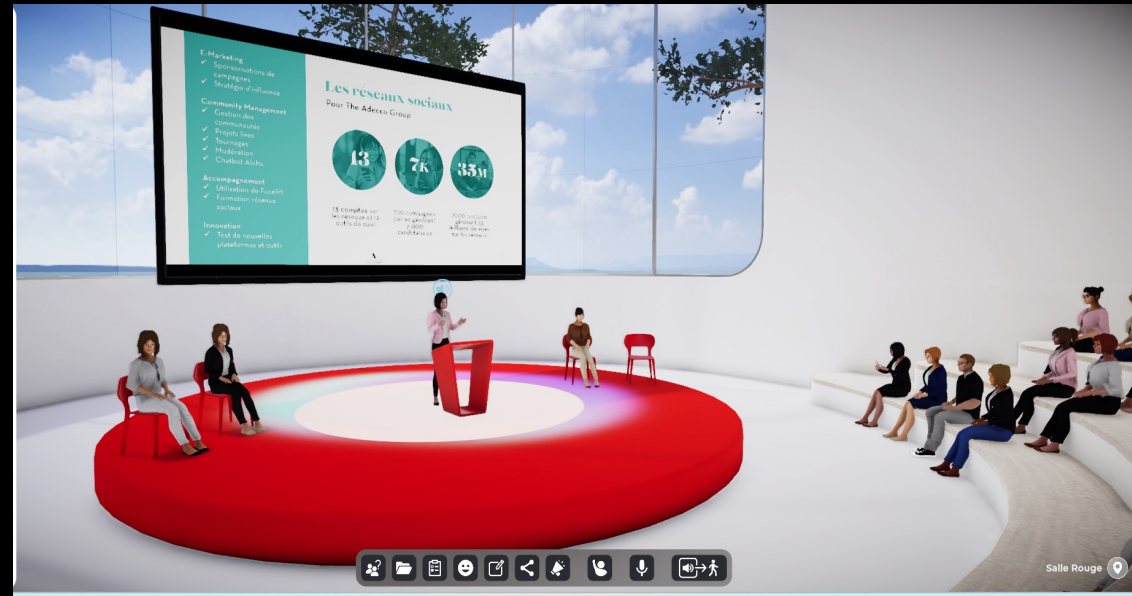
E-Marketing
✓ Sponsorisations de campagnes
✓ Stratégie d'influence

Community Management
✓ Gestion des communautés
✓ Projets lives
✓ Tournages
✓ Modération
✓ Chatbot Aicha

Accompagnement
✓ Utilisation du Facelift
✓ Formation réseaux sociaux

Innovation
✓ Test de nouvelles plateformes et outils

Les reseaux sociaux
Pour The Adecco Group

13
7K
35M

13 comptes sur les réseaux et 12 outils de suivi
700 campagnes par an générant 7 000 candidatures
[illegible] millions de vues sur les réseaux

Salle Rouge